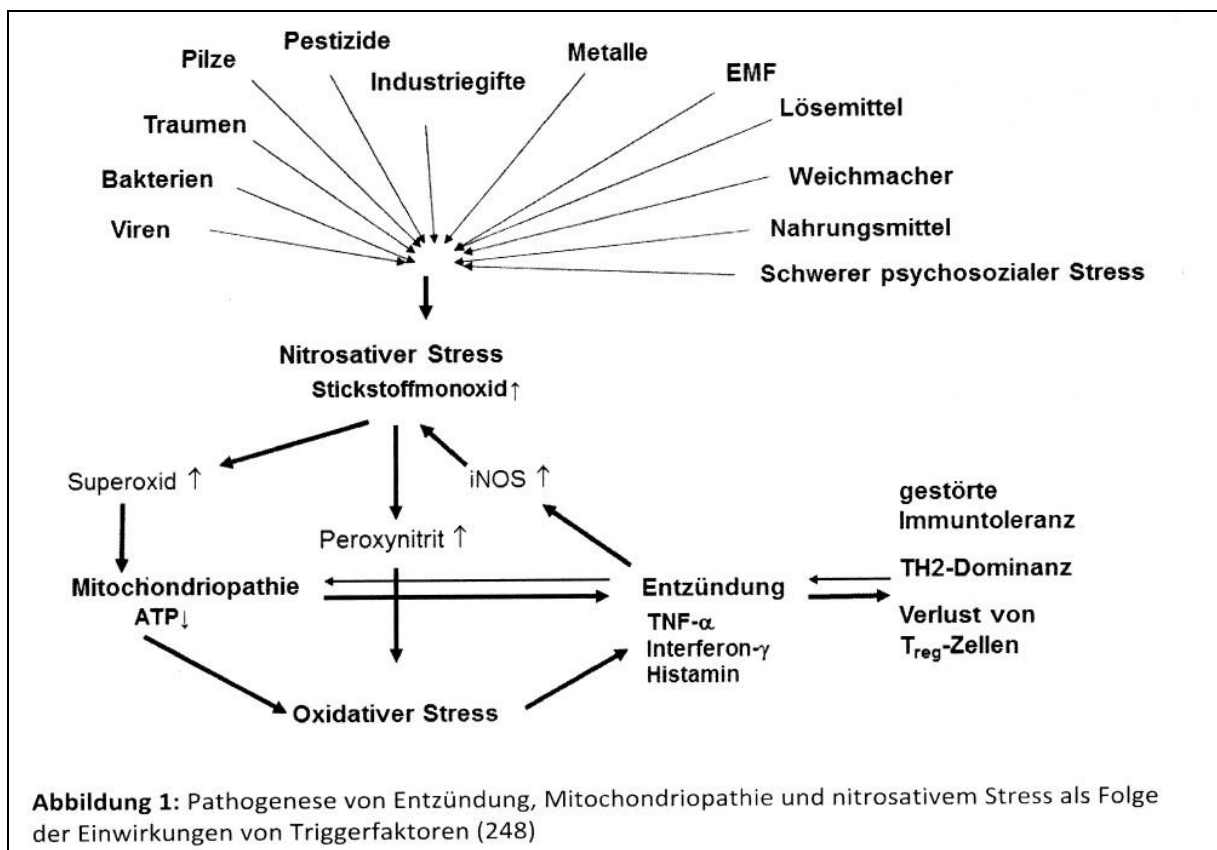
Pilze
Pestizide
Industriegifte
Metalle
EMF
Lösemittel
Traumen
Bakterien
Weichmacher
Viren
Nahrungsmittel
Schwerer psychosozialer Stress

Nitrosativer Stress
Stickstoffmonoxid↑

Superoxid ↑
iNOS ↑
Peroxynitrit ↑

gestörte Immuntoleranz
TH2-Dominanz

Mitochondriopathie
ATP↓

Entzündung
TNF-α
Interferon-γ
Histamin

Verlust von $T_{reg}$-Zellen

Oxidativer Stress

Abbildung 1: Pathogenese von Entzündung, Mitochondriopathie und nitrosativem Stress als Folge der Einwirkungen von Triggerfaktoren (248)